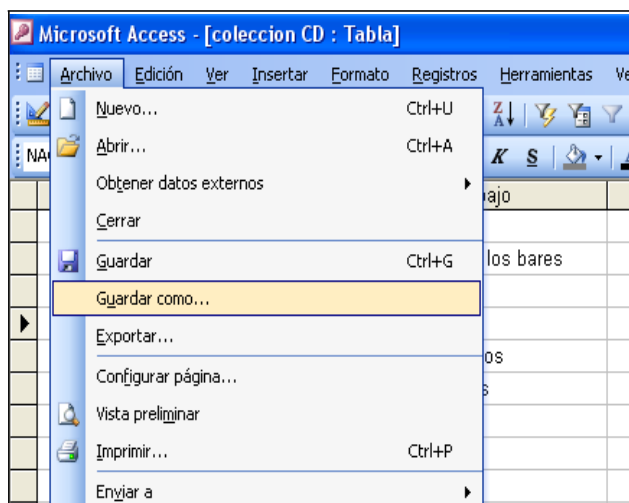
Microsoft Access - [coleccion CD : Tabla]

Archivo Edición Ver Insertar Formato Registros Herramientas Ve

NA

Nuevo... Ctrl+U
Abrir... Ctrl+A
Obtener datos externos
Cerrar
Guardar Ctrl+G
Guardar como...
Exportar...
Configurar página...
Vista preliminar
Imprimir... Ctrl+P
Enviar a

K S

bajo
los bares
os
s